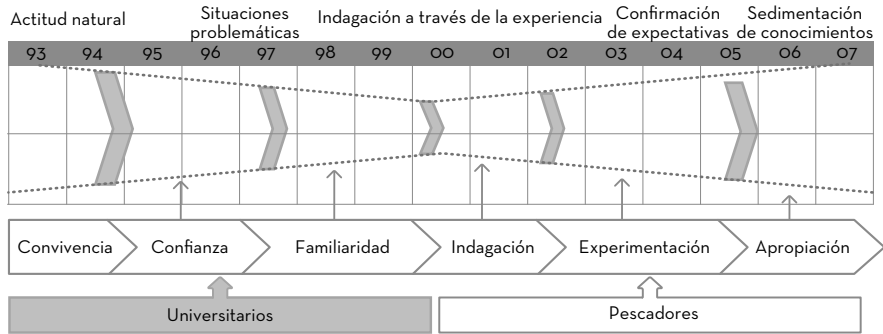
Actitud natural

Situaciones problemáticas

Indagación a través de la experiencia

Confirmación de expectativas

Sedimentación de conocimientos

| 93 | 94 | 95 | 96 | 97 | 98 | 99 | 00 | 01 | 02 | 03 | 04 | 05 | 06 | 07 |
|---|---|---|---|---|---|---|---|---|---|---|---|---|---|---|

Convivencia

Confianza

Familiaridad

Indagación

Experimentación

Apropiación

Universitarios

Pescadores